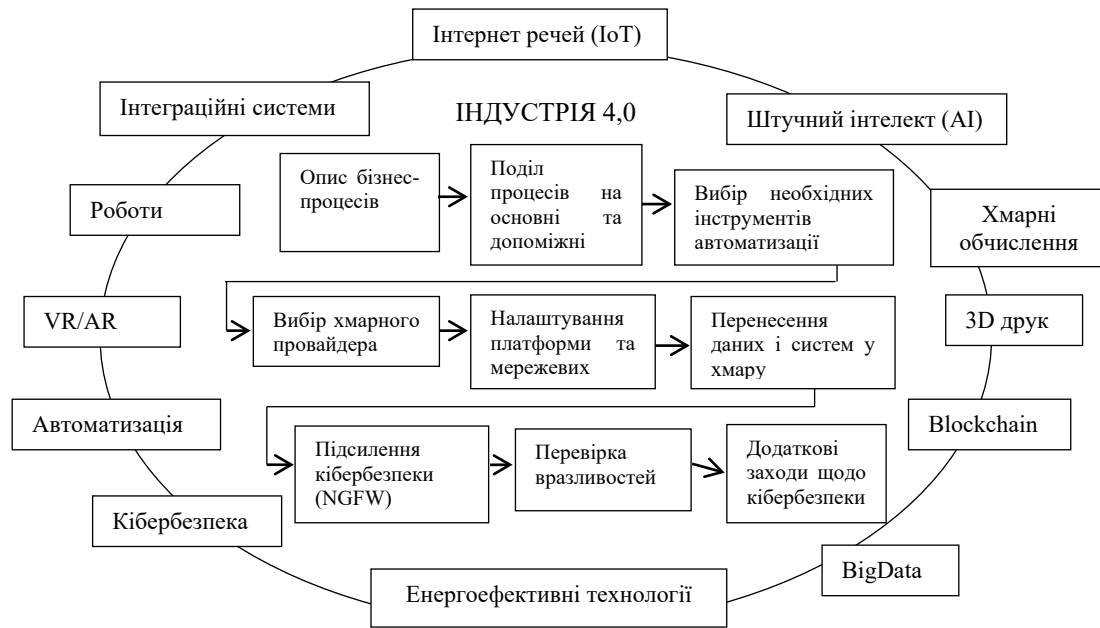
Інтернет речей (IoT)

Інтеграційні системи

ІНДУСТРІЯ 4,0

Штучний інтелект (AI)

Опис бізнес-процесів

Поділ процесів на основні та допоміжні

Вибір необхідних інструментів автоматизації

Роботи

Хмарні обчислення

VR/AR

Вибір хмарного провайдера

Налаштування платформи та мережевих

Перенесення даних і систем у хмару

3D друк

Автоматизація

Підсилення кібербезпеки (NGFW)

Перевірка вразливостей

Додаткові заходи щодо кібербезпеки

Blockchain

Кібербезпека

BigData

Енергоефективні технології